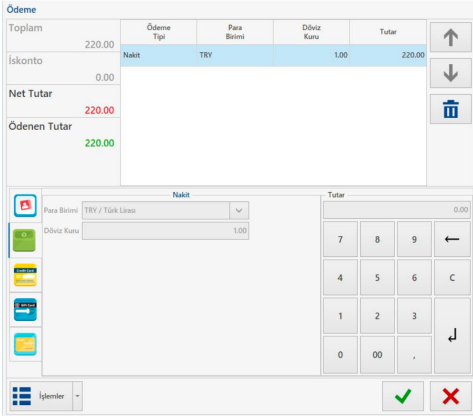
Ödeme

Toplam
220.00
İskonto
0.00
Net Tutar
220.00
Ödenen Tutar
220.00

| Ödeme Tipi | Para Birimi | Döviz Kuru | Tutar |
|---|---|---|---|
| Nakit | TRY | 1.00 | 220.00 |

Nakit
Para Birimi TRY / Türk Lirası
Döviz Kuru 1.00

Tutar
0.00

7 8 9
4 5 6 C
1 2 3
0 00 ,

İşlemler